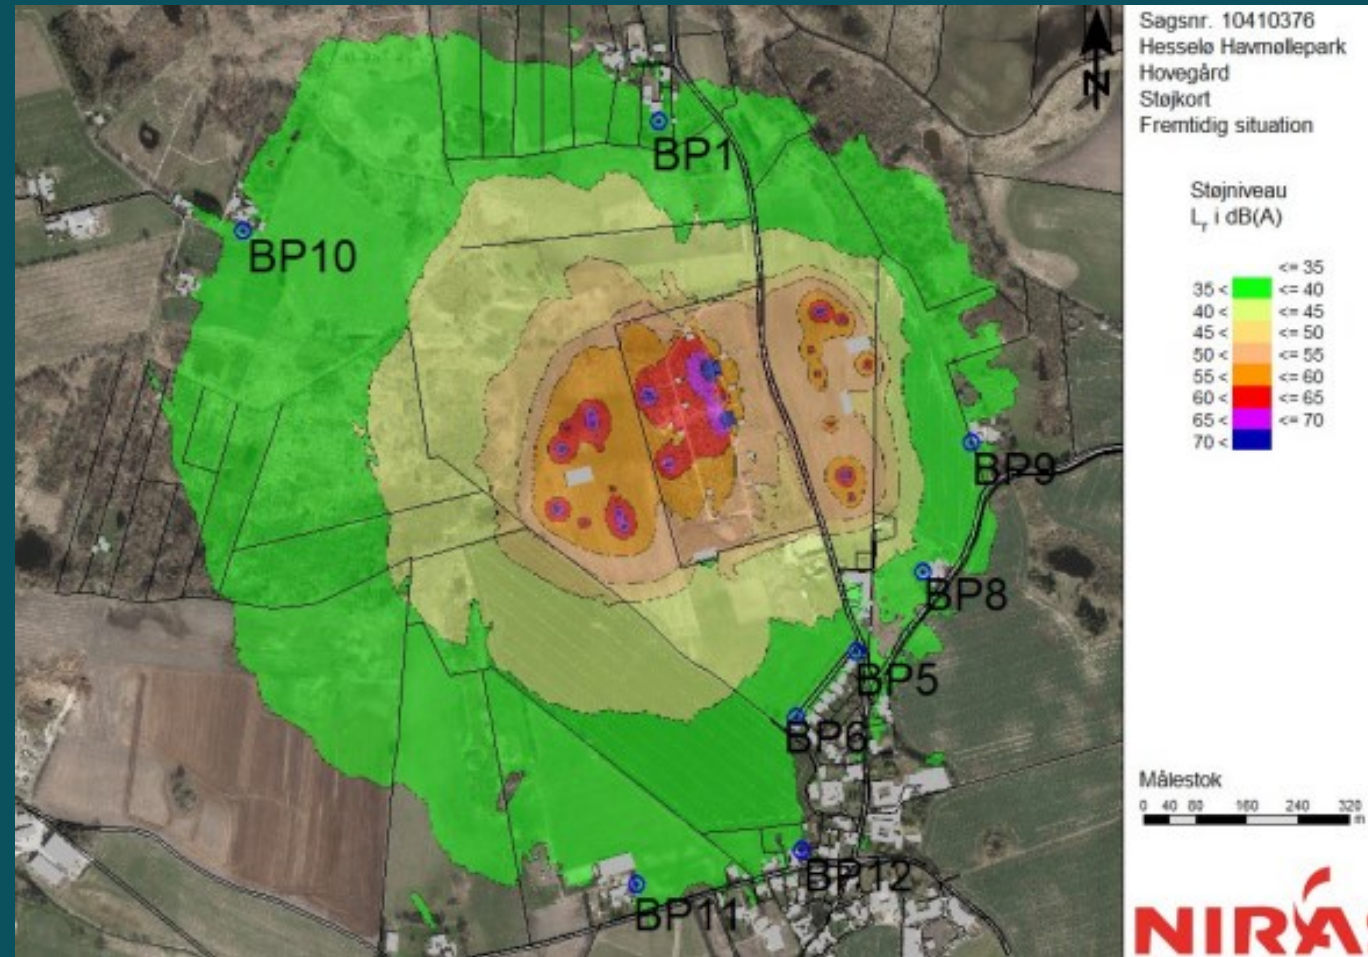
BP1
BP10
BP9
BP8
BP5
BP6
BP12
BP11

N

Sagsnr. 10410376
Hesselø Havmøllepark
Hovegård
Støjkort
Fremtidig situation

Støjniveau
$L_r$ i dB(A)

<= 35
35 < <= 40
40 < <= 45
45 < <= 50
50 < <= 55
55 < <= 60
60 < <= 65
65 < <= 70
70 <

Målestok
0 40 80 160 240 320
m

NIRAS